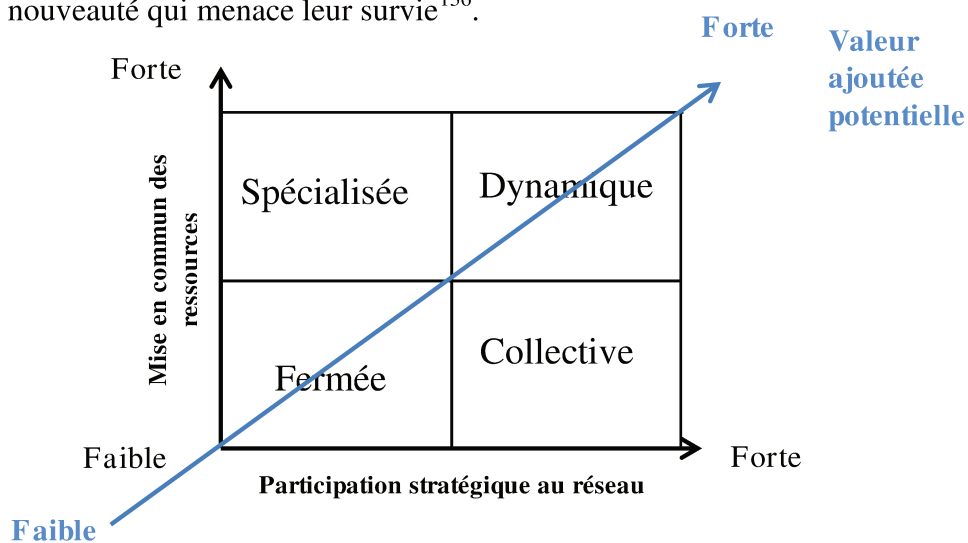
nouveauté qui menace leur survie$^{156}$.

Forte

Valeur ajoutée potentielle

Forte

Mise en commun des ressources

| Spécialisée | Dynamique |
|---|---|
| Fermée | Collective |

Faible

Forte

Participation stratégique au réseau

Faible